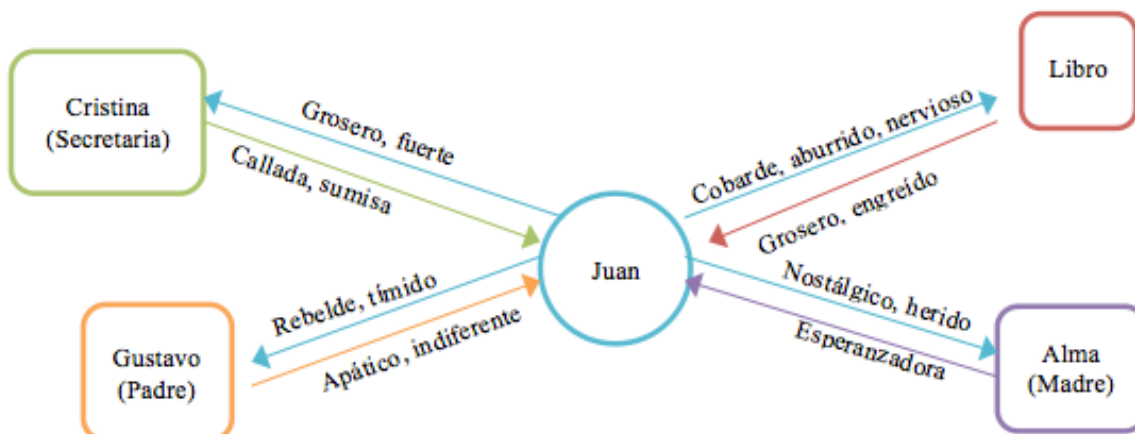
Cristina (Secretaria)

Grosero, fuerte

Callada, sumisa

Libro

Cobarde, aburrido, nervioso

Grosero, engreído

Juan

Rebelde, tímido

Apático, indiferente

Gustavo (Padre)

Nostálgico, herido

Esperanzadora

Alma (Madre)